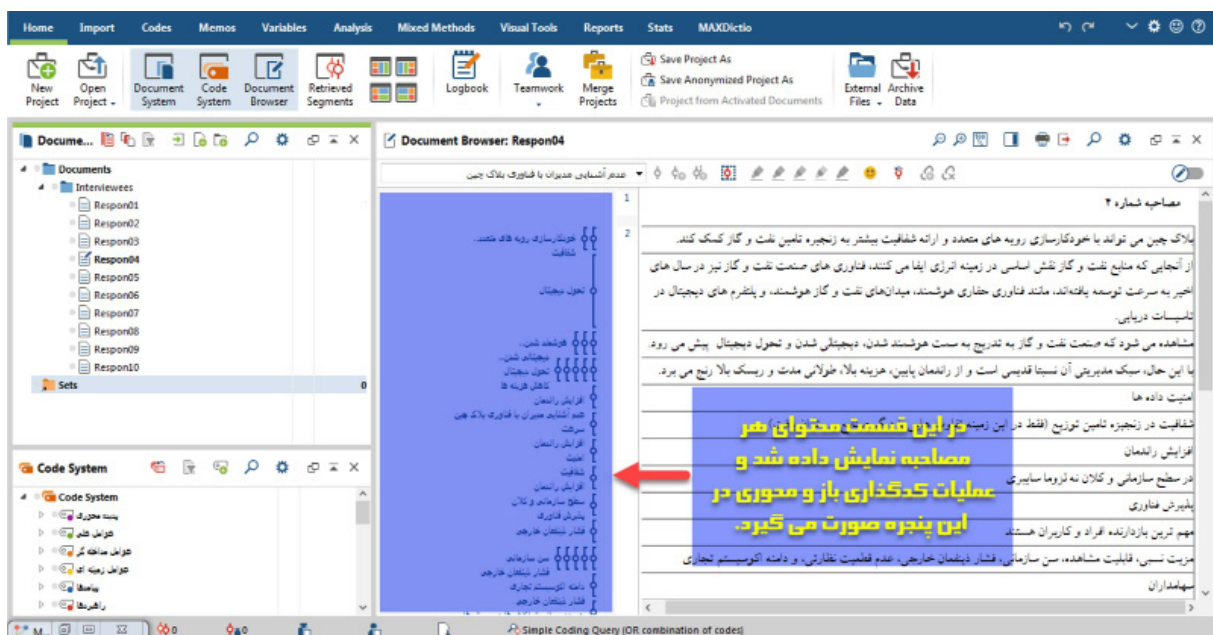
Home Import Codes Memos Variables Analysis Mixed Methods Visual Tools Reports Stats MAXDictio

New Project Open Project Document System Code System Document Browser Retrieved Segments Logbook Teamwork Merge Projects Save Project As Save Anonymized Project As Project from Activated Documents External Files Archive Data

Docume...

Documents
Interviewees
Respon01
Respon02
Respon03
Respon04
Respon05
Respon06
Respon07
Respon08
Respon09
Respon10
Sets 0

Code System

Code System
پدیده محوری
عوامل علی
عوامل مداخله گر
عوامل زمینه ای
پیامدها
راهبردها

Document Browser: Respon04

عدم آشنایی مدیران با فناوری بلاک چین

1 مصاحبه شماره ۴

2 بلاک چین می تواند با خودکارسازی رویه های متعدد و ارائه شفافیت بیشتر به زنجیره تامین نفت و گاز کمک کند.

از آنجایی که منابع نفت و گاز نقش اساسی در زمینه انرژی ایفا می کنند، فناوری های صنعت نفت و گاز نیز در سال های اخیر به سرعت توسعه یافته‌اند، مانند فناوری حفاری هوشمند، میدان‌های نفت و گاز هوشمند، و پلتفرم های دیجیتال در تاسیسات دریایی.

مشاهده می شود که صنعت نفت و گاز به تدریج به سمت هوشمند شدن، دیجیتالی شدن و تحول دیجیتال پیش می رود.

با این حال، سبک مدیریتی آن نسبتا قدیمی است و از راندمان پایین، هزینه بالا، طولانی مدت و ریسک بالا رنج می برد.

امنیت داده ها

شفافیت در زنجیره تامین توزیع (فقط در این زمینه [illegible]

افزایش راندمان

در سطح سازمانی و کلان نه تروما سایبری

پذیرش فناوری

مهم ترین بازدارنده افراد و کاربران هستند

مزیت نسبی، قابلیت مشاهده، سن سازمانی، فشار ذینفعان خارجی، عدم قطعیت نظارتی، و دامنه اکوسیستم تجاری

سهامداران

خودکارسازی رویه های متعدد
شفافیت
تحول دیجیتال
هوشمند شدن
دیجیتالی شدن
تحول دیجیتال
ناکافی هزینه ها
افزایش راندمان
عدم آشنایی مدیران با فناوری بلاک چین
سرعت
افزایش راندمان
امنیت
شفافیت
افزایش راندمان
سطح سازمانی و کلان
پذیرش فناوری
فشار ذینفعان خارجی
سن سازمانی
فشار ذینفعان خارجی
دامنه اکوسیستم تجاری
فشار ذینفعان خارجی

در این قسمت محتوای هر مصاحبه نمایش داده شد و عملیات کدگذاری باز و محوری در این پنجره صورت می گیرد.

Simple Coding Query (OR combination of codes)